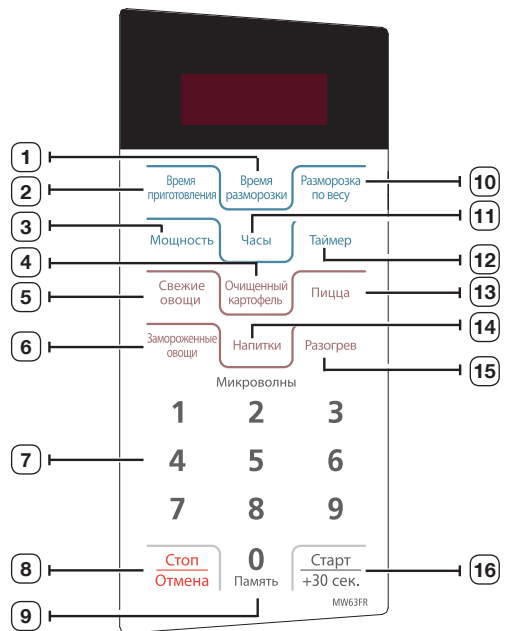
1
2
3
4
5
6
7
8
9

Время приготовления
Время разморозки
Разморозка по весу
Мощность
Часы
Таймер
Свежие овощи
Очищенный картофель
Пицца
Замороженные овощи
Напитки
Разогрев
Микроволны
1 2 3
4 5 6
7 8 9
Стоп
Отмена
0
Память
Старт
+30 сек.
MW63FR

10
11
12
13
14
15
16